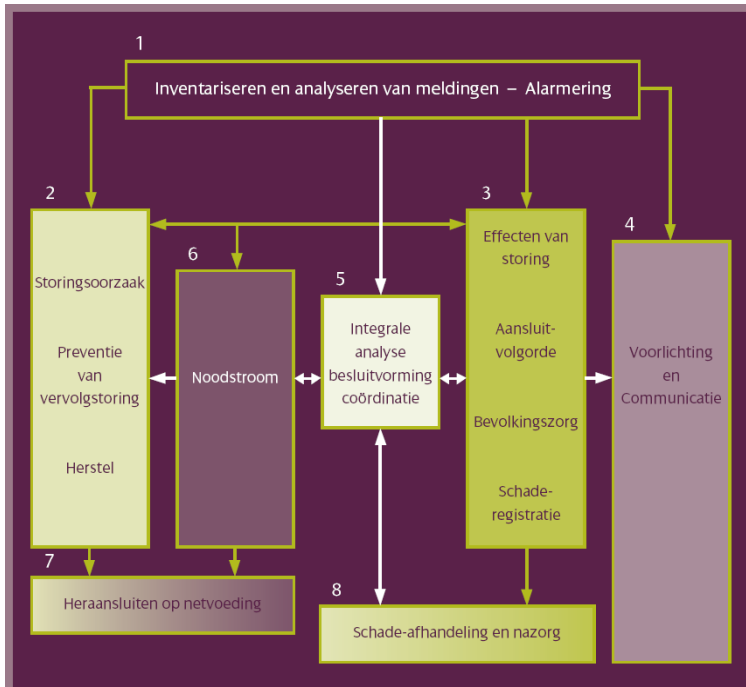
1

Inventariseren en analyseren van meldingen – Alarmering

2

Storingsoorzaak

Preventie van vervolgstoring

Herstel

6

Noodstroom

5

Integrale analyse besluitvorming coördinatie

3

Effecten van storing

Aansluit-volgorde

Bevolkingszorg

Schade-registratie

4

Voorlichting en Communicatie

7

Heraansluiten op netvoeding

8

Schade-afhandeling en nazorg